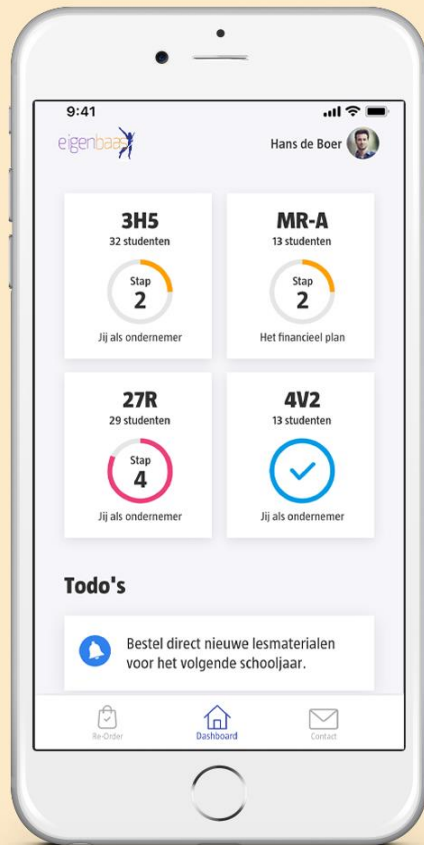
9:41

eigenbaas

Hans de Boer

3H5
32 studenten
Stap
2
Jij als ondernemer

MR-A
13 studenten
Stap
2
Het financieel plan

27R
29 studenten
Stap
4
Jij als ondernemer

4V2
13 studenten
Jij als ondernemer

Todo's

Bestel direct nieuwe lesmaterialen voor het volgende schooljaar.

Re-Order
Dashboard
Contact